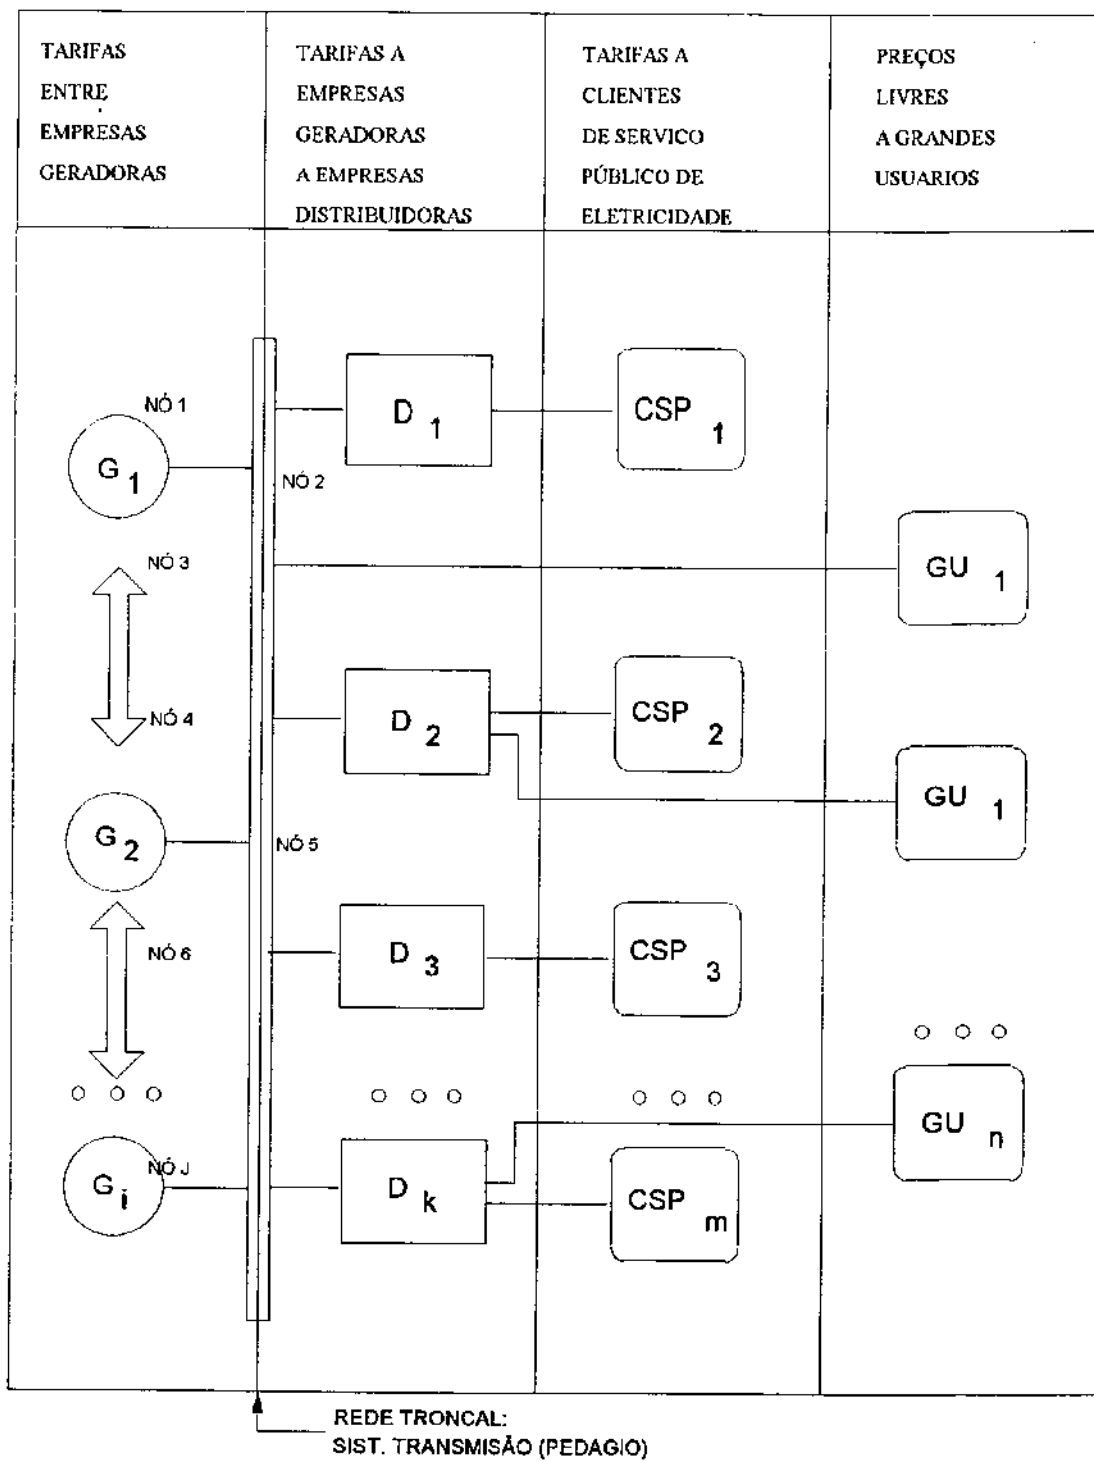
| TARIFAS ENTRE EMPRESAS GERADORAS | TARIFAS A EMPRESAS GERADORAS A EMPRESAS DISTRIBUIDORAS | TARIFAS A CLIENTES DE SERVICO PÚBLICO DE ELETRICIDADE | PREÇOS LIVRES A GRANDES USUARIOS |
|---|---|---|---|

NÓ 1
$G_1$
NÓ 2
$D_1$
$CSP_1$
NÓ 3
$GU_1$
NÓ 4
$D_2$
$CSP_2$
$GU_1$
$G_2$
NÓ 5
NÓ 6
$D_3$
$CSP_3$
o o o
o o o
o o o
o o o
$GU_n$
NÓ J
$G_i$
$D_k$
$CSP_m$

REDE TRONCAL:
SIST. TRANSMISÃO (PEDAGIO)